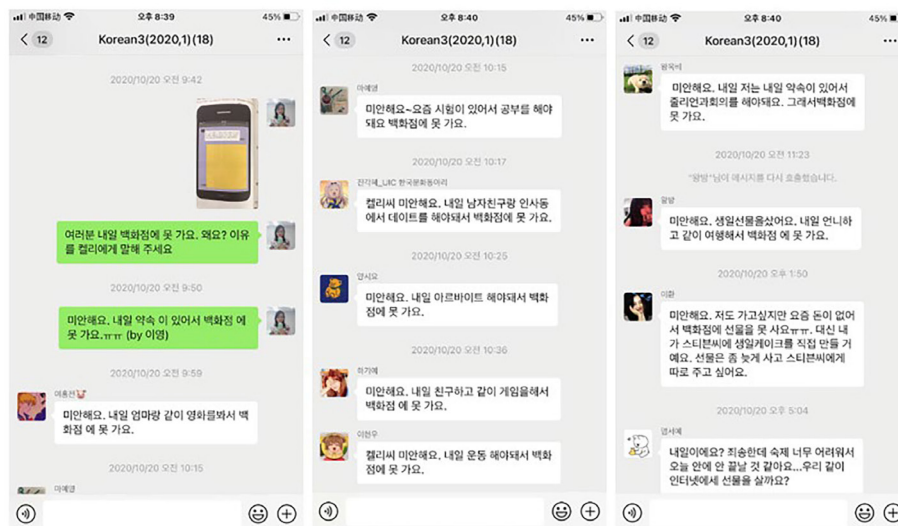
中国移动 오후 8:39 45%
12 Korean3(2020,1)(18) ···

2020/10/20 오전 9:42

여러분 내일 백화점에 못 가요. 왜요? 이유를 켈리에게 말해 주세요

2020/10/20 오전 9:50

미안해요. 내일 약속 이 있어서 백화점 에 못 가요.ㅠㅠ (by 이영)

2020/10/20 오전 9:59

미안해요. 내일 엄마랑 같이 영화를봐서 백화점 에 못 가요.

2020/10/20 오전 10:15

中国移动 오후 8:40 45%
12 Korean3(2020,1)(18) ···

2020/10/20 오전 10:15

미안해요~요즘 시험이 있어서 공부를 해야돼요 백화점에 못 가요.

2020/10/20 오전 10:17

진지혜_LIIC 한국문화동아리
켈리씨 미안해요. 내일 남자친구랑 인사동에서 데이트를 해야돼서 백화점에 못 가요.

2020/10/20 오전 10:25

미안해요. 내일 아르바이트 해야돼서 백화점에 못 가요.

2020/10/20 오전 10:36

미안해요. 내일 친구하고 같이 게임을해서 백화점 에 못 가요.

켈리씨 미안해요. 내일 운동 해야돼서 백화점에 못 가요.

中国移动 오후 8:40 45%
12 Korean3(2020,1)(18) ···

미안해요. 내일 저는 내일 약속이 있어서 졸리언과회의를 해야돼요. 그래서백화점에 못 가요.

2020/10/20 오전 11:23

"왕방"님이 메시지를 다시 호출했습니다.

미안해요。생일선물을싶어요。내일 언니하고 같이 여행해서 백화점 에 못 가요.

2020/10/20 오후 1:50

미안해요. 저도 가고싶지만 요즘 돈이 없어서 백화점에 선물을 못 사요ㅠㅠ. 대신 내가 스티븐씨에 생일케이크를 직접 만들 거예요. 선물은 좀 늦게 사고 스티븐씨에게 따로 주고 싶어요.

2020/10/20 오후 5:04

내일이에요? 죄송한데 숙제 너무 어려워서 오늘 안에 안 끝날 것 같아요...우리 같이 인터넷에서 선물을 살까요?